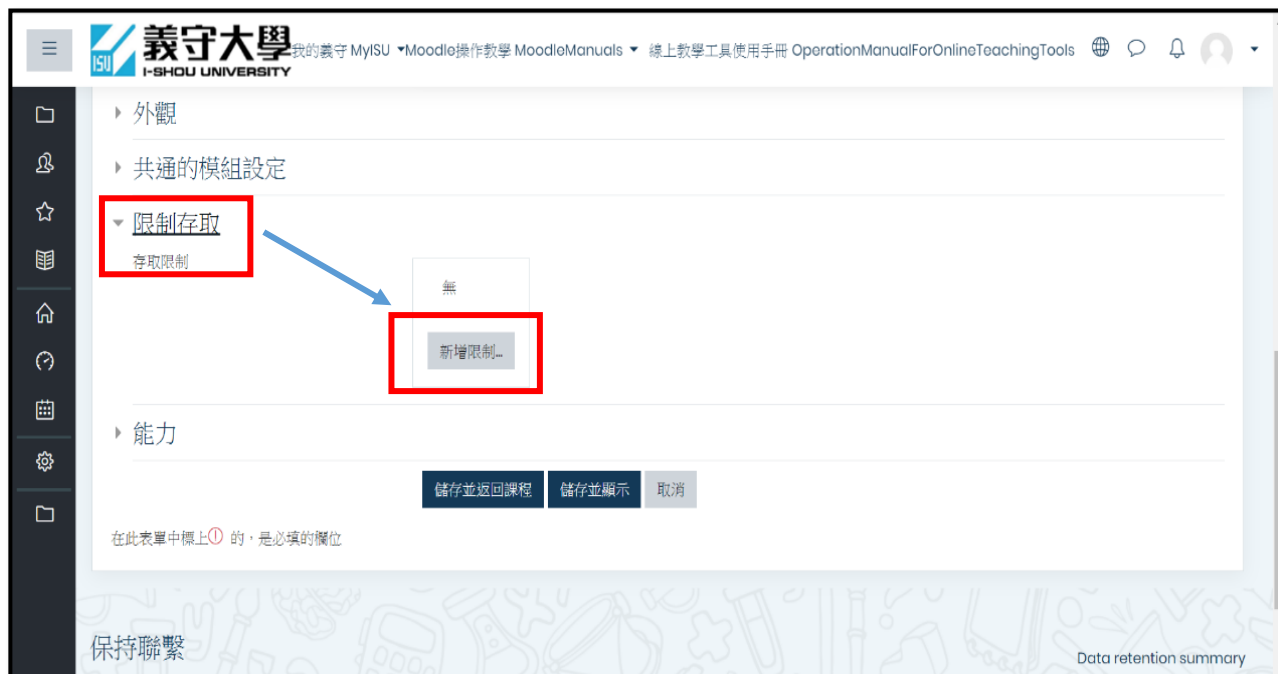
ISU 義守大學 I-SHOU UNIVERSITY 我的義守 MyISU ▾ Moodle操作教學 MoodleManuals ▾ 線上教學工具使用手冊 OperationManualForOnlineTeachingTools

外觀

共通的模組設定

限制存取

存取限制

無

新增限制...

能力

儲存並返回課程 儲存並顯示 取消

在此表單中標上① 的，是必填的欄位

保持聯繫

Data retention summary